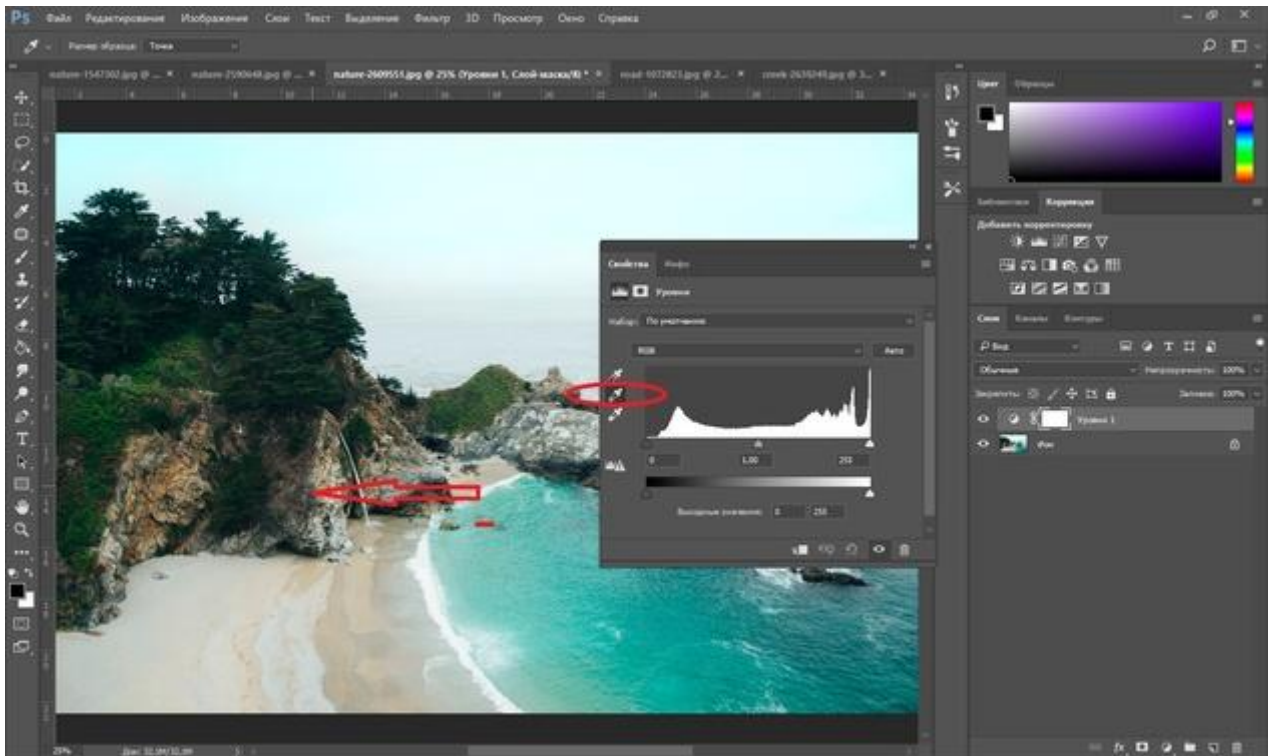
Ps Файл Редактирование Изображение Слои Текст Выделение Фильтр 3D Просмотр Окно Справка

Размер образца: Точка

nature-1547302.jpg @ ... × nature-2590648.jpg @ ... × nature-2609551.jpg @ 25% (Уровни 1, Слой-маска/8) * × road-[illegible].jpg @ 2... × creek-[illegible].jpg @ 3... ×

Цвет Образцы

Библиотеки Коррекция

Добавить корректировку

Свойства Инфо

Уровни

Набор: По умолчанию

RGB

Авто

0 1,00 255

Выходные значения: 0 255

Слои Каналы Контуры

Вид

Обычные Непрозрачность: 100%

Закрепить: Заливка: 100%

Уровни 1

Фон

25% Док: 32,9M/32,9M